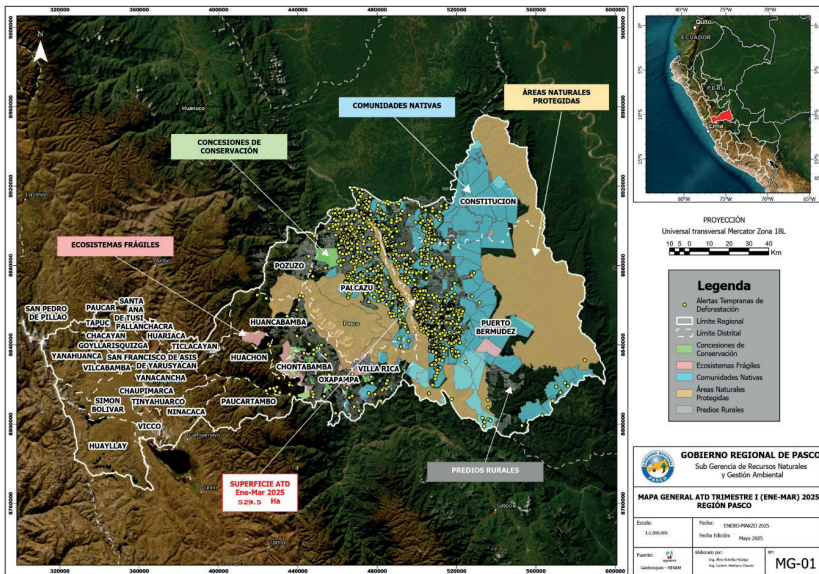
320000 360000 400000 440000 480000 520000 560000 600000

9000000
8960000
8920000
8880000
8840000
8800000
8760000

N

Huanuco

COMUNIDADES NATIVAS

ÁREAS NATURALES PROTEGIDAS

CONCESIONES DE CONSERVACIÓN

CONSTITUCION

ECOSISTEMAS FRÁGILES

POZUZO

PALCAZU

SAN PEDRO DE PILLAO
PAUCAR
SANTA ANA DE TUSI
TAPUC
PALLANCHACRA
CHACAYAN
HUARIACA
GOYLLARISQUIZGA
TICLACAYAN
YANAHUANCA
SAN FRANCISCO DE ASIS DE YARUSYACAN
VILCABAMBA
YANACANCHA
CHAUPIMARCA
SIMON BOLIVAR
TINYAHUARCO
NINACACA
VICCO
HUAYLLAY
HUANCABAMBA
HUACHON
CHONTABAMBA
OXAPAMPA
VILLA RICA
PAUCARTAMBO
PUERTO BERMUDEZ

Pasco

SUPERFICIE ATD
Ene-Mar 2025
529.5 Ha

PREDIOS RURALES

Quito
ECUADOR
PERU
Lima
80°W 75°W 70°W 65°W
5°S 10°S 15°S

PROYECCIÓN
Universal transversal Mercator Zona 18L
10 5 0 10 20 30 40 Km

Legenda
Alertas Tempranas de Deforestación
Limite Regional
Limite Distrital
Concesiones de Conservación
Ecosistemas Frágiles
Comunidades Nativas
Áreas Naturales Protegidas
Predios Rurales

GOBIERNO REGIONAL DE PASCO
Sub Gerencia de Recursos Naturales y Gestión Ambiental

MAPA GENERAL ATD TRIMESTRE I (ENE-MAR) 2025
REGIÓN PASCO

Escala: 1:1,000,000
Fecha: ENERO-MARZO 2025
Fecha Edición: Mayo 2025
Fuente: Geobosques - MINAM
Elaborado por:
Nº:
MG-01